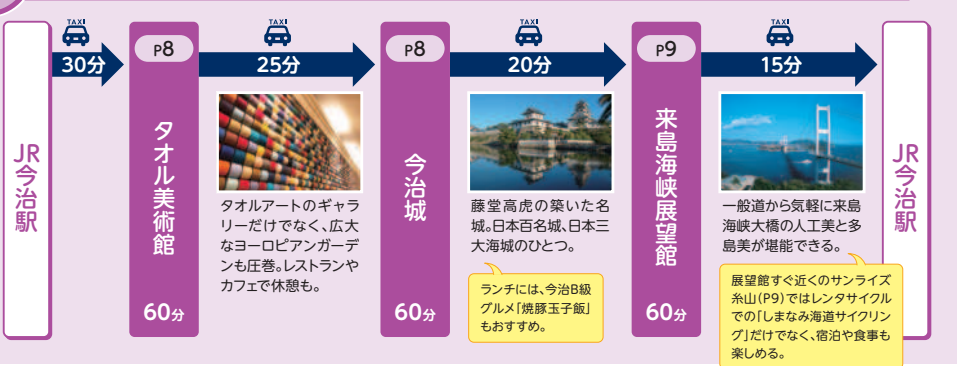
JR今治駅

TAXI
30分

P8
タオル美術館
60分

TAXI
25分

タオルアートのギャラリーだけでなく、広大なヨーロピアンガーデンも圧巻。レストランやカフェで休憩も。

P8
今治城
60分

TAXI
20分

藤堂高虎の築いた名城。日本百名城、日本三大海城のひとつ。

ランチには、今治B級グルメ「焼豚玉子飯」もおすすめ。

P9
来島海峡展望館
60分

TAXI
15分

一般道から気軽に来島海峡大橋の人工美と多島美が堪能できる。

展望館すぐ近くのサンライズ糸山(P9)ではレンタサイクルでの「しまなみ海道サイクリング」だけでなく、宿泊や食事も楽しめる。

JR今治駅